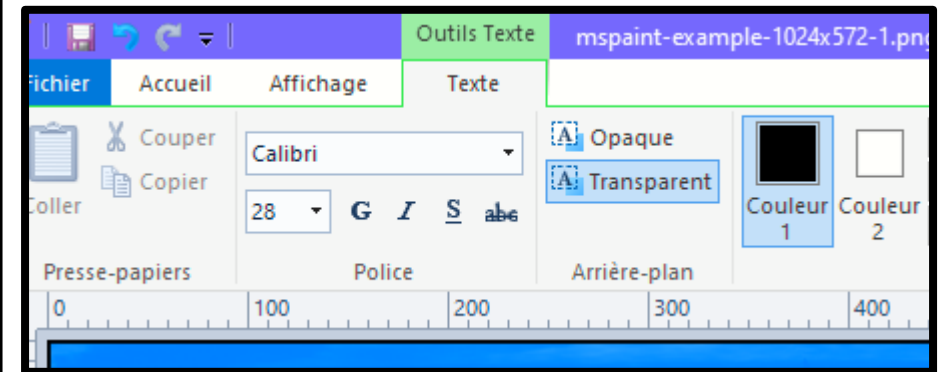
Outils Texte
mspaint-example-1024x572-1.png
ichier
Accueil
Affichage
Texte
Coller
Couper
Copier
Calibri
28
G
I
S
abc
A Opaque
A Transparent
Couleur 1
Couleur 2
Presse-papiers
Police
Arrière-plan
0
100
200
300
400